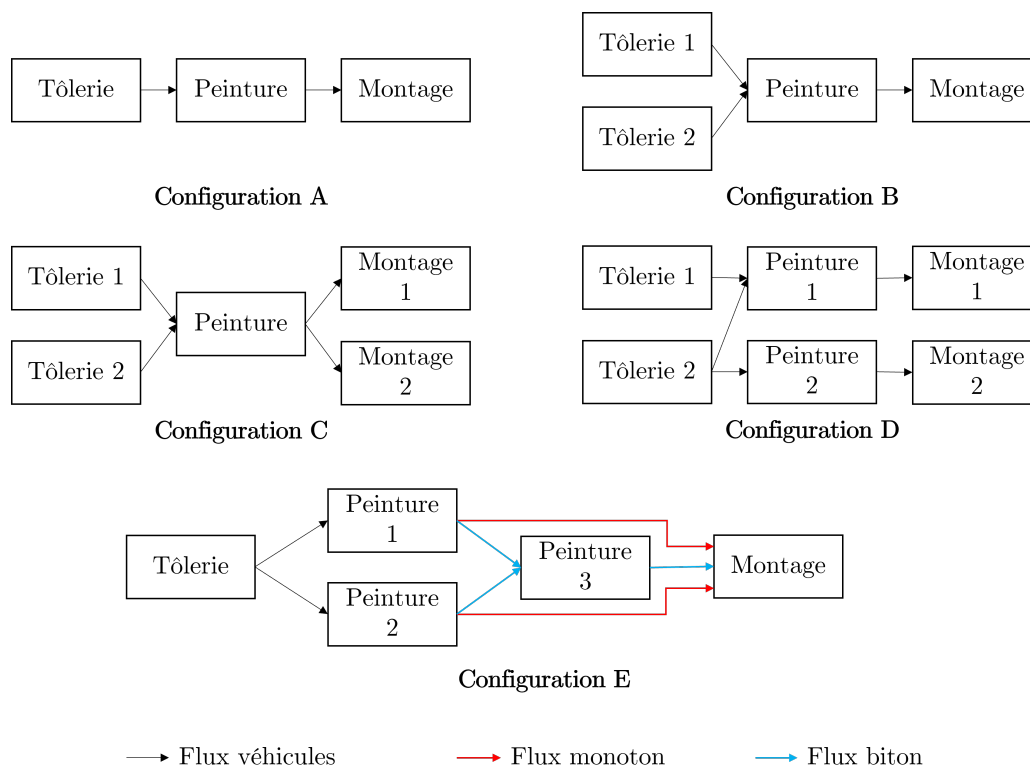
Tôlerie

Peinture

Montage

Configuration A

Tôlerie 1

Tôlerie 2

Peinture

Montage

Configuration B

Tôlerie 1

Tôlerie 2

Peinture

Montage 1

Montage 2

Configuration C

Tôlerie 1

Tôlerie 2

Peinture 1

Peinture 2

Montage 1

Montage 2

Configuration D

Tôlerie

Peinture 1

Peinture 2

Peinture 3

Montage

Configuration E

Flux véhicules

Flux monoton

Flux biton